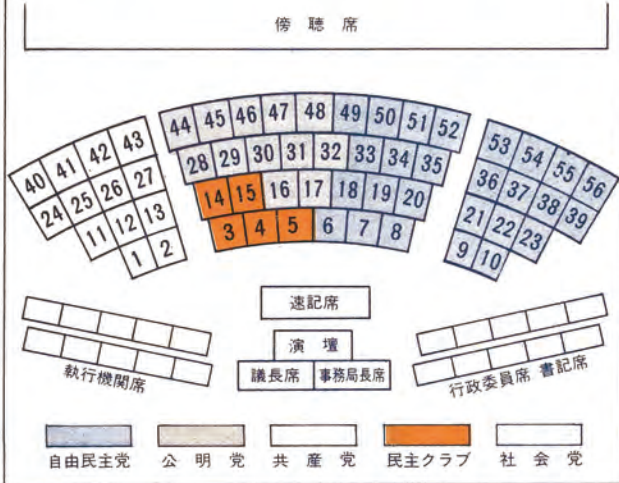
傍聴席

44 45 46 47 48 49 50 51 52
28 29 30 31 32 33 34 35
14 15 16 17 18 19 20
3 4 5 6 7 8

40 41 42 43
24 25 26 27
11 12 13
1 2

53 54 55 56
36 37 38 39
21 22 23
9 10

速記席

演壇

議長席 事務局長席

執行機関席

行政委員席 書記席

自由民主党 公明党 共産党 民主クラブ 社会党